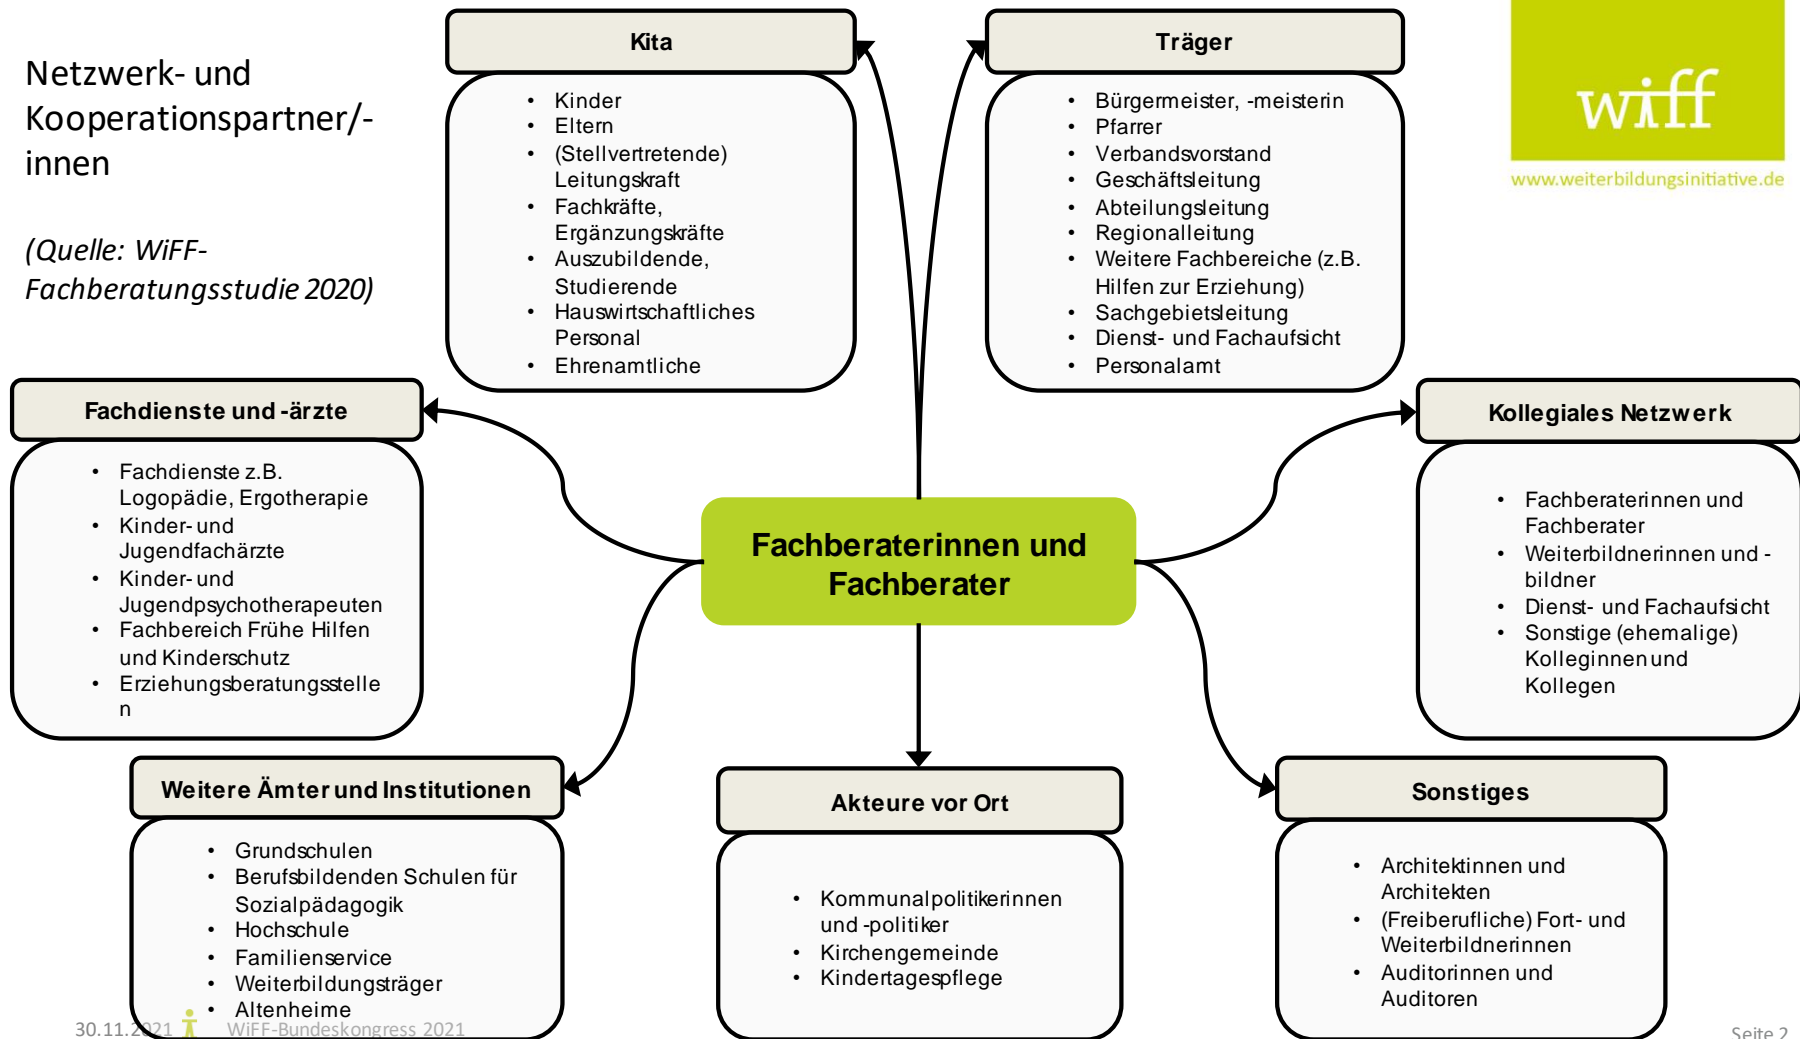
Netzwerk- und Kooperationspartner/-innen

(Quelle: WiFF-Fachberatungsstudie 2020)

Kita

- Kinder
- Eltern
- (Stellvertretende) Leitungskraft
- Fachkräfte, Ergänzungskräfte
- Auszubildende, Studierende
- Hauswirtschaftliches Personal
- Ehrenamtliche

Träger

- Bürgermeister, -meisterin
- Pfarrer
- Verbandsvorstand
- Geschäftsleitung
- Abteilungsleitung
- Regionalleitung
- Weitere Fachbereiche (z.B. Hilfen zur Erziehung)
- Sachgebietsleitung
- Dienst- und Fachaufsicht
- Personalamt

wiff
www.weiterbildungsinitiative.de

Fachdienste und -ärzte

- Fachdienste z.B. Logopädie, Ergotherapie
- Kinder- und Jugendfachärzte
- Kinder- und Jugendpsychotherapeuten
- Fachbereich Frühe Hilfen und Kinderschutz
- Erziehungsberatungsstellen

Fachberaterinnen und Fachberater

Kollegiales Netzwerk

- Fachberaterinnen und Fachberater
- Weiterbildnerinnen und -bildner
- Dienst- und Fachaufsicht
- Sonstige (ehemalige) Kolleginnen und Kollegen

Weitere Ämter und Institutionen

- Grundschulen
- Berufsbildenden Schulen für Sozialpädagogik
- Hochschule
- Familienservice
- Weiterbildungsträger
- Altenheime

Akteure vor Ort

- Kommunalpolitikerinnen und -politiker
- Kirchengemeinde
- Kindertagespflege

Sonstiges

- Architektinnen und Architekten
- (Freiberufliche) Fort- und Weiterbildnerinnen
- Auditorinnen und Auditoren

30.11.2021 WiFF-Bundeskongress 2021

Seite 2